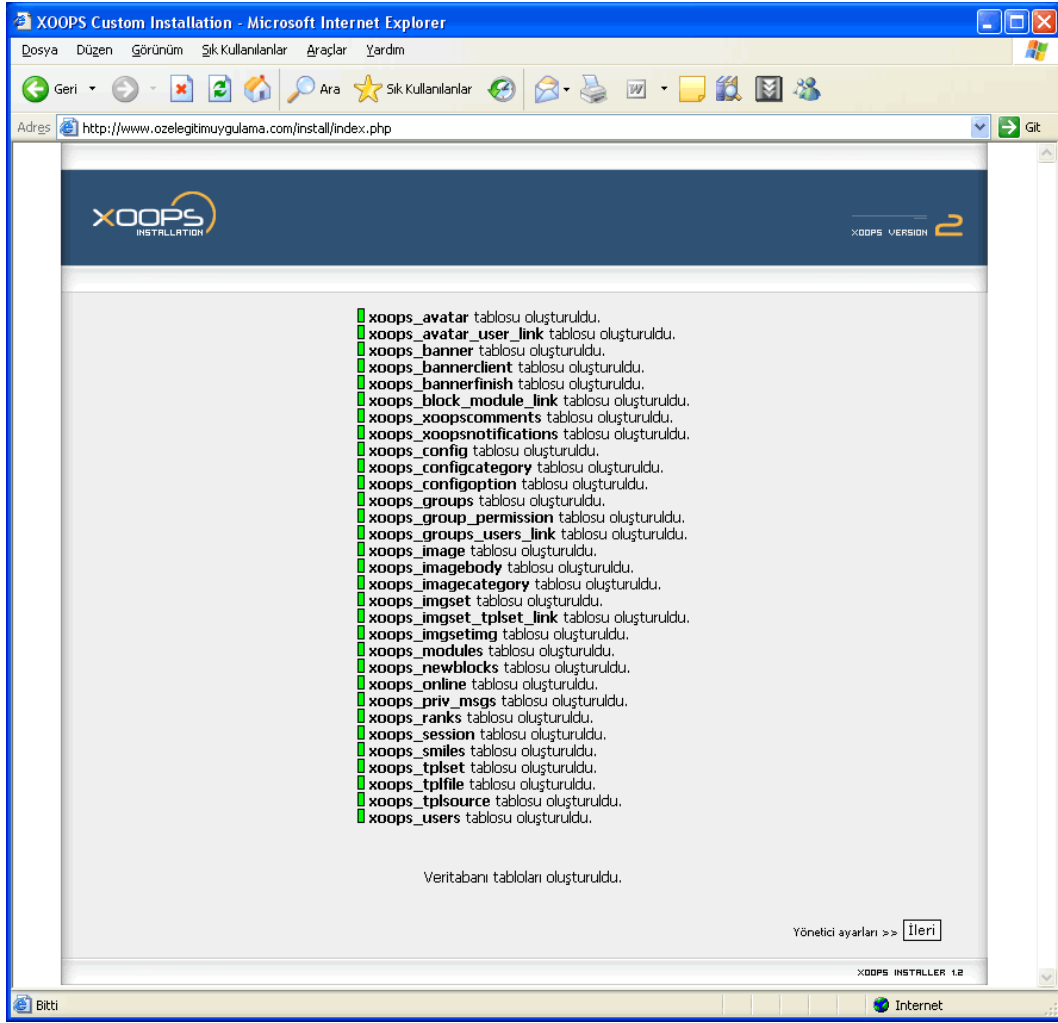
XOOPS Custom Installation - Microsoft Internet Explorer

Dosya Düzen Görünüm Sık Kullanılanlar Araçlar Yardım

Geri Ara Sık Kullanılanlar

Adres http://www.ozelegitimuygulama.com/install/index.php Git

XOOPS INSTALLATION

XOOPS VERSION 2

**xoops_avatar** tablosu oluşturuldu.
**xoops_avatar_user_link** tablosu oluşturuldu.
**xoops_banner** tablosu oluşturuldu.
**xoops_bannerclient** tablosu oluşturuldu.
**xoops_bannerfinish** tablosu oluşturuldu.
**xoops_block_module_link** tablosu oluşturuldu.
**xoops_xoopscomments** tablosu oluşturuldu.
**xoops_xoopsnotifications** tablosu oluşturuldu.
**xoops_config** tablosu oluşturuldu.
**xoops_configcategory** tablosu oluşturuldu.
**xoops_configoption** tablosu oluşturuldu.
**xoops_groups** tablosu oluşturuldu.
**xoops_group_permission** tablosu oluşturuldu.
**xoops_groups_users_link** tablosu oluşturuldu.
**xoops_image** tablosu oluşturuldu.
**xoops_imagebody** tablosu oluşturuldu.
**xoops_imagecategory** tablosu oluşturuldu.
**xoops_imgset** tablosu oluşturuldu.
**xoops_imgset_tplset_link** tablosu oluşturuldu.
**xoops_imgsetimg** tablosu oluşturuldu.
**xoops_modules** tablosu oluşturuldu.
**xoops_newblocks** tablosu oluşturuldu.
**xoops_online** tablosu oluşturuldu.
**xoops_priv_msgs** tablosu oluşturuldu.
**xoops_ranks** tablosu oluşturuldu.
**xoops_session** tablosu oluşturuldu.
**xoops_smiles** tablosu oluşturuldu.
**xoops_tplset** tablosu oluşturuldu.
**xoops_tplfile** tablosu oluşturuldu.
**xoops_tplsource** tablosu oluşturuldu.
**xoops_users** tablosu oluşturuldu.

Veritabanı tabloları oluşturuldu.

Yönetici ayarları >> İleri

XOOPS INSTALLER 1.2

Bitti Internet